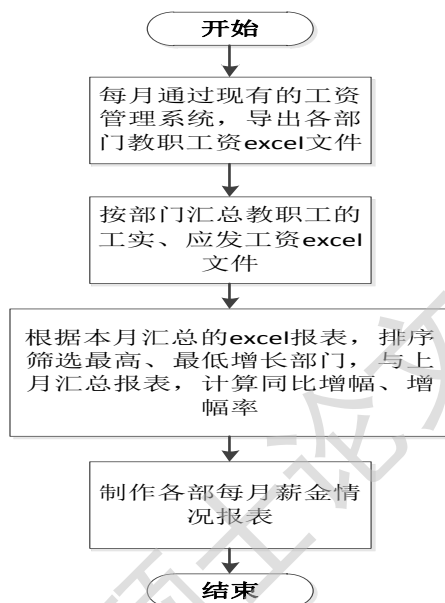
开始

每月通过现有的工资管理系统，导出各部门教职工资excel文件

按部门汇总教职工的工实、应发工资excel文件

根据本月汇总的excel报表，排序筛选最高、最低增长部门，与上月汇总报表，计算同比增幅、增幅率

制作各部每月薪金情况报表

结束